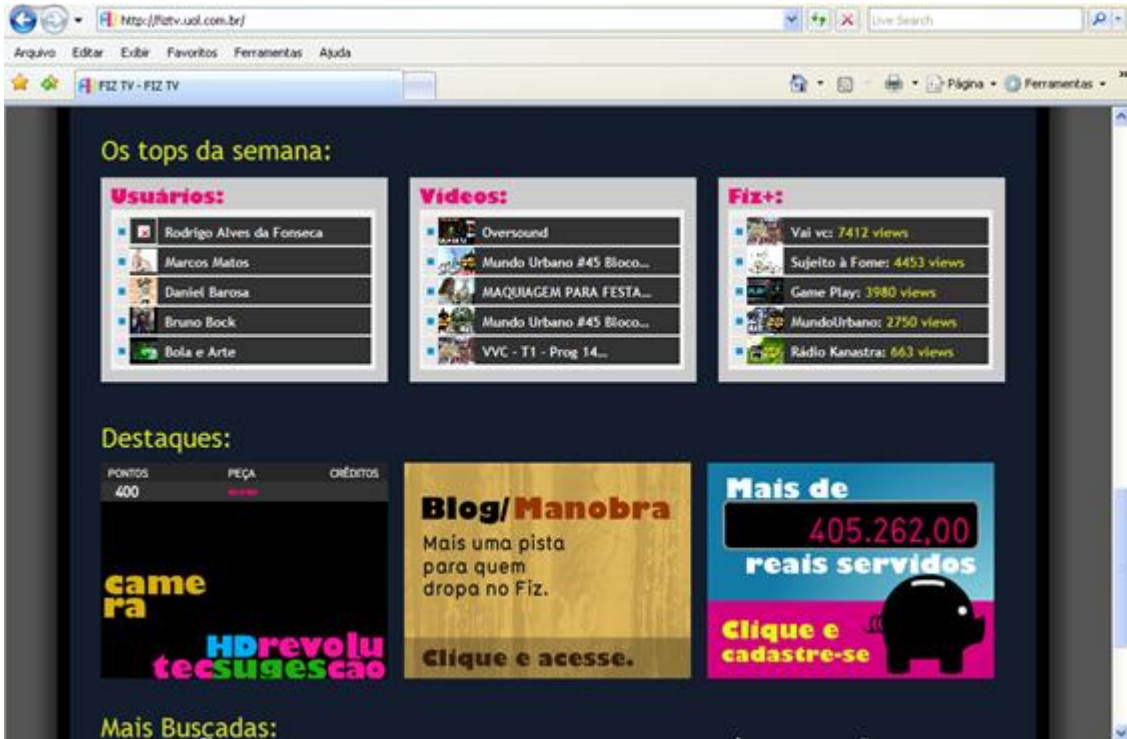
http://fiztv.uol.com.br/

Live Search

Arquivo Editar Exibir Favoritos Ferramentas Ajuda

FIZ TV - FIZ TV

Página • Ferramentas •

Os tops da semana:

Usuários:

Rodrigo Alves da Fonseca

Marcos Matos

Daniel Barosa

Bruno Bock

Bola e Arte

Vídeos:

Oversound

Mundo Urbano #45 Bloco...

MAQUIAGEM PARA FESTA...

Mundo Urbano #45 Bloco...

VVC - T1 - Prog 14...

Fiz+:

Vai vc: 7412 views

Sujeito à Fome: 4453 views

Game Play: 3980 views

MundoUrbano: 2750 views

Rádio Kanastra: 663 views

Destaques:

PONTOS PEÇA CRÉDITOS

400

came ra

HDrevolu tecsugescao

Blog/Manobra

Mais uma pista para quem dropa no Fiz.

Clique e acesse.

Mais de

405.262,00

reais servidos

Clique e cadastre-se

Mais Buscadas: